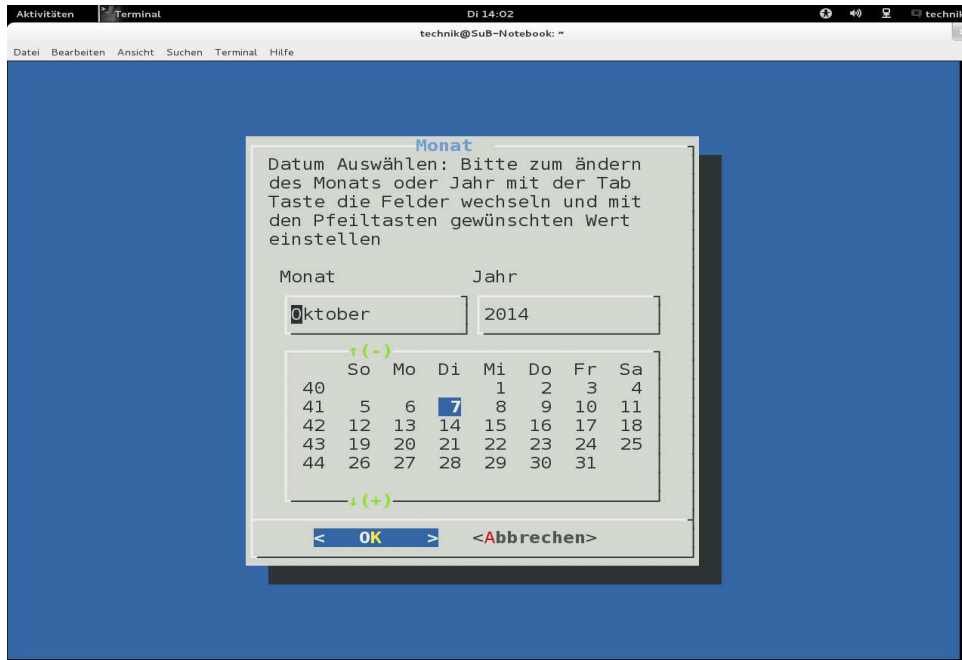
Aktivitäten Terminal Di 14:02 technik

technik@SuB-Notebook: ~

Datei Bearbeiten Ansicht Suchen Terminal Hilfe

Monat

Datum Auswählen: Bitte zum ändern des Monats oder Jahr mit der Tab Taste die Felder wechseln und mit den Pfeiltasten gewünschten Wert einstellen

Monat Jahr

Oktober 2014

↑(-)

| | So | Mo | Di | Mi | Do | Fr | Sa |
|---|---|---|---|---|---|---|---|
| 40 | | | | 1 | 2 | 3 | 4 |
| 41 | 5 | 6 | 7 | 8 | 9 | 10 | 11 |
| 42 | 12 | 13 | 14 | 15 | 16 | 17 | 18 |
| 43 | 19 | 20 | 21 | 22 | 23 | 24 | 25 |
| 44 | 26 | 27 | 28 | 29 | 30 | 31 | |

↓(+)

< OK > <Abbrechen>